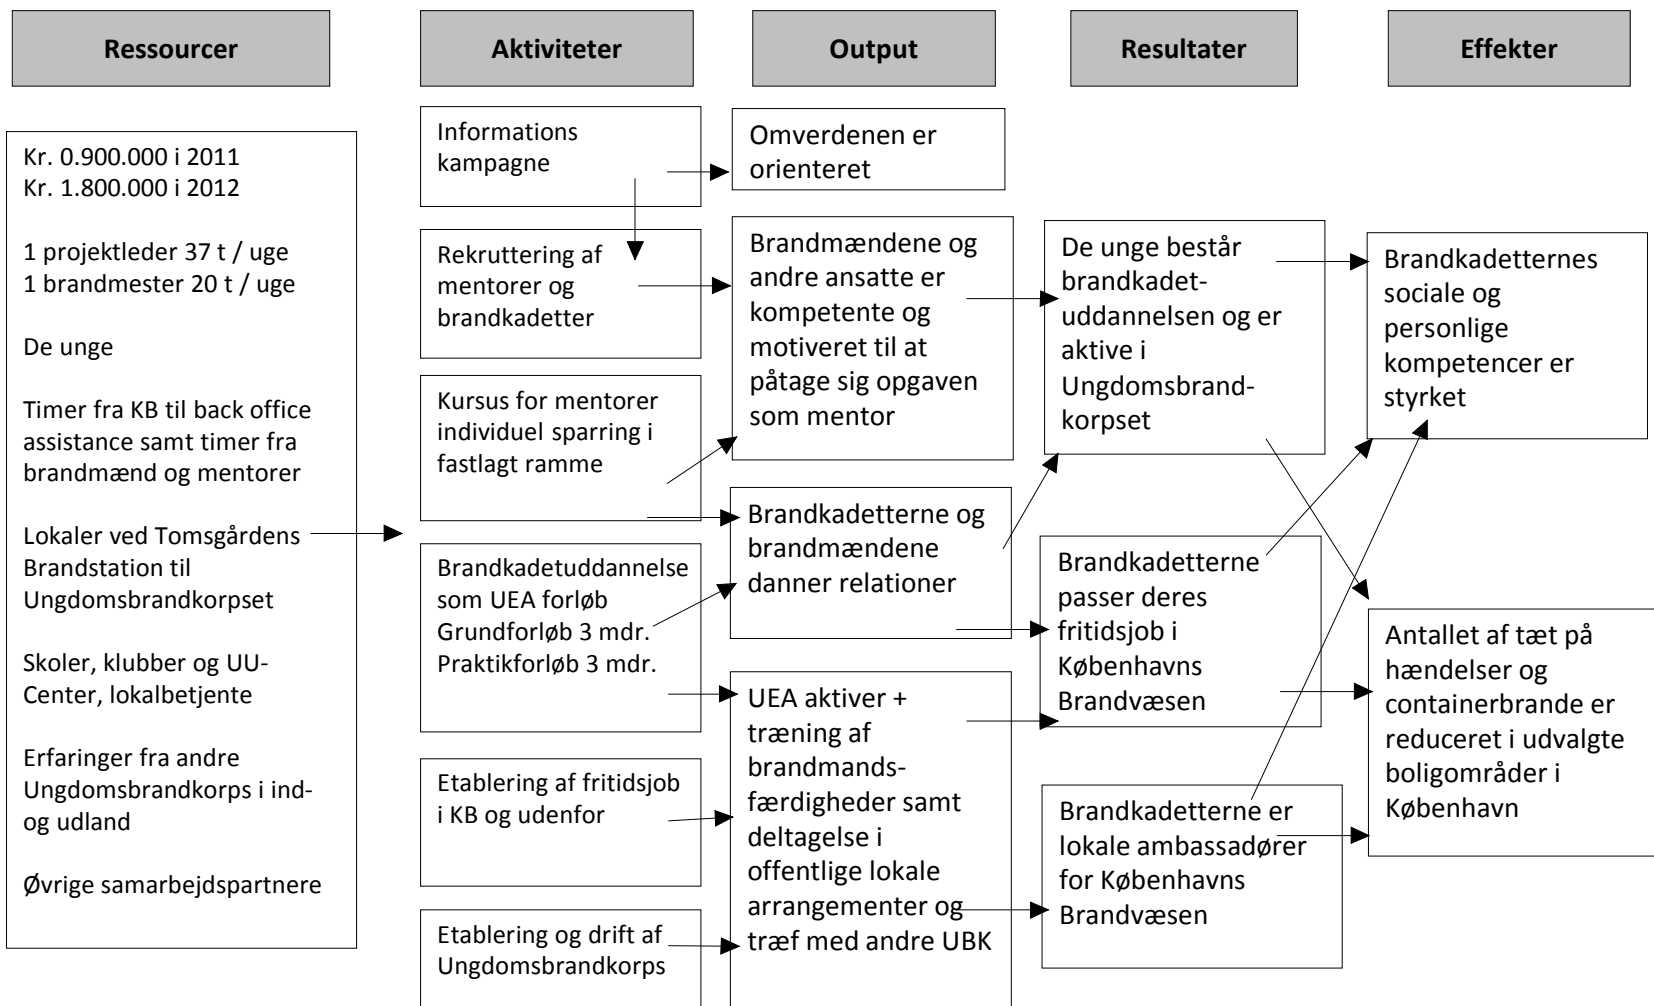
Ressourcer

Aktiviteter

Output

Resultater

Effekter

Kr. 0.900.000 i 2011
Kr. 1.800.000 i 2012

1 projektleder 37 t / uge
1 brandmester 20 t / uge

De unge

Timer fra KB til back office assistance samt timer fra brandmænd og mentorer

Lokaler ved Tomsgårdens Brandstation til Ungdomsbrandkorpset

Skoler, klubber og UU-Center, lokalbetjente

Erfaringer fra andre Ungdomsbrandkorps i ind- og udland

Øvrige samarbejdspartnere

Informations kampagne

Rekruttering af mentorer og brandkadetter

Kursus for mentorer individuel sparring i fastlagt ramme

Brandkadetuddannelse som UEA forløb
Grundforløb 3 mdr.
Praktikforløb 3 mdr.

Etablering af fritidsjob i KB og udenfor

Etablering og drift af Ungdomsbrandkorps

Omverdenen er orienteret

Brandmændene og andre ansatte er kompetente og motiveret til at påtage sig opgaven som mentor

Brandkadetterne og brandmændene danner relationer

UEA aktiver + træning af brandmands-færdigheder samt deltagelse i offentlige lokale arrangementer og træf med andre UBK

De unge består brandkadet-uddannelsen og er aktive i Ungdomsbrand-korpset

Brandkadetterne passer deres fritidsjob i Københavns Brandvæsen

Brandkadetterne er lokale ambassadører for Københavns Brandvæsen

Brandkadetternes sociale og personlige kompetencer er styrket

Antallet af tæt på hændelser og containerbrande er reduceret i udvalgte boligområder i København